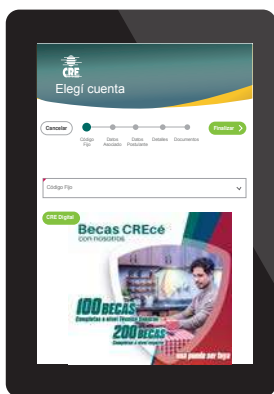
CRE

Elegí cuenta

Cancelar

Código Fijo

Datos Asociado

Datos Postulante

Detalles

Documentos

Finalizar

Código Fijo

CRE Digital

Becas CREcé con nosotros

100 BECAS Completas a nivel Técnico Superior

200 BECAS Completas a nivel Inglés

una puede ser tuya